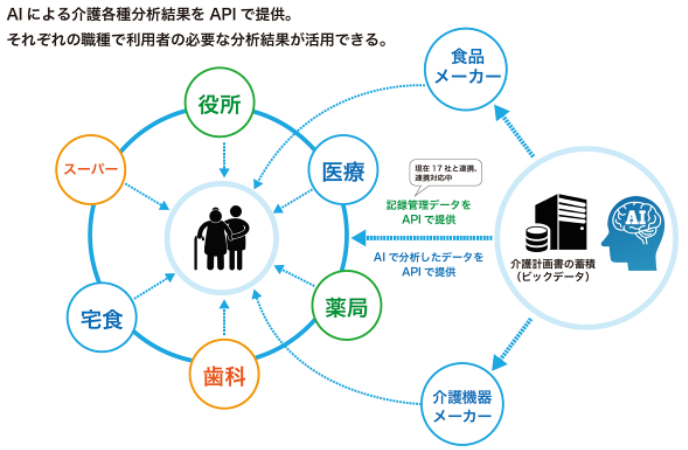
AI による介護各種分析結果を API で提供。
それぞれの職種で利用者の必要な分析結果が活用できる。

役所

医療

スーパー

宅食

歯科

薬局

食品
メーカー

介護機器
メーカー

現在 17 社と連携、
連携対応中

記録管理データを
API で提供

AI で分析したデータを
API で提供

AI

介護計画書の蓄積
(ビックデータ)